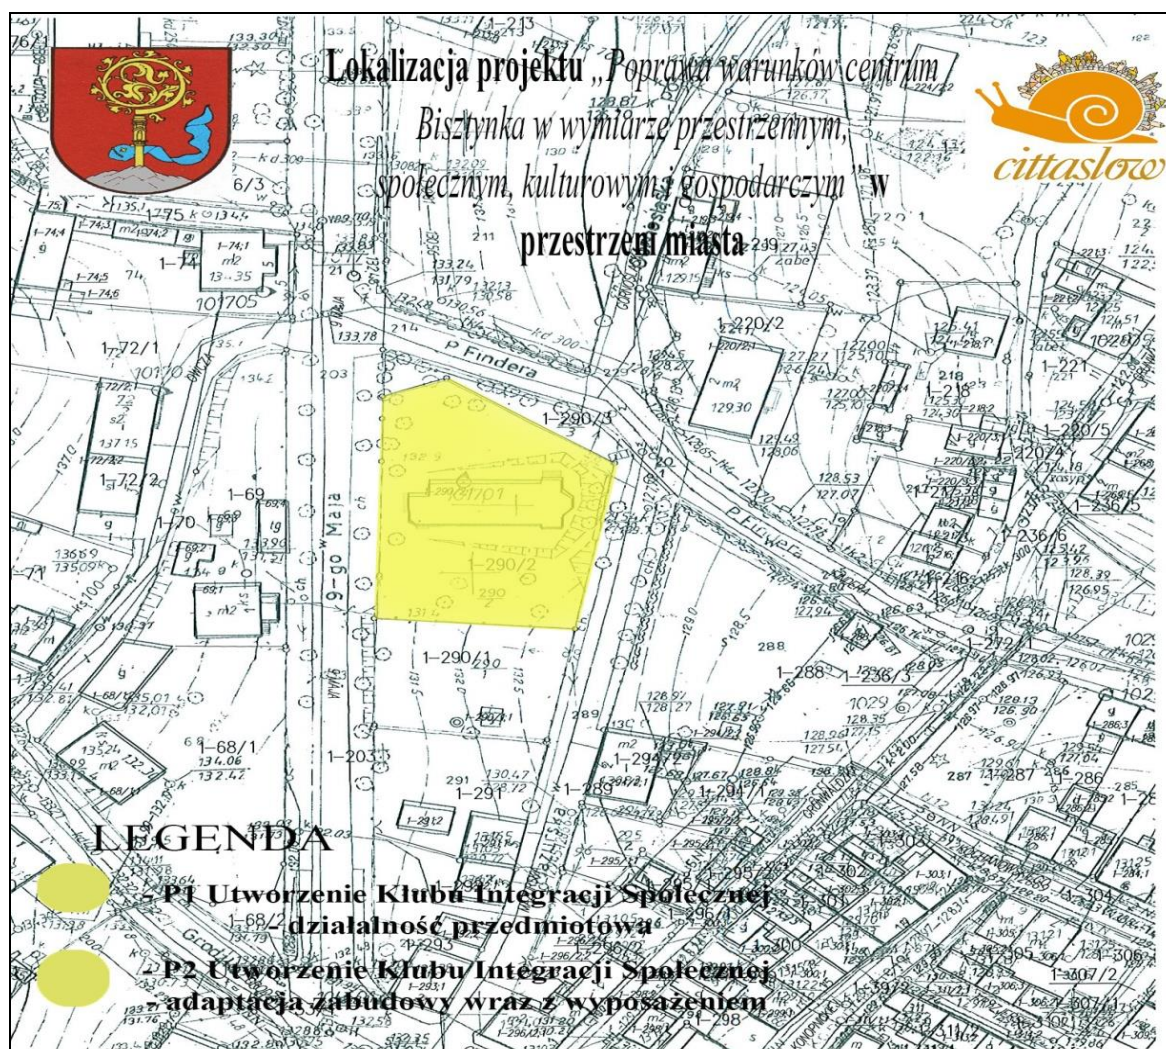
Lokalizacja projektu „Poprawa warunków centrum Bisztynka w wymiarze przestrzennym, społecznym, kulturowym i gospodarczym" w przestrzeni miasta

cittaslow

P. Findera

9-go Maja

1-290/2

1-290/1

1-203

1-291

1-289

1-288

LEGENDA

- P1 Utworzenie Klubu Integracji Społecznej - działalność przedmiotowa

- P2 Utworzenie Klubu Integracji Społecznej - adaptacja zabudowy wraz z wyposażeniem